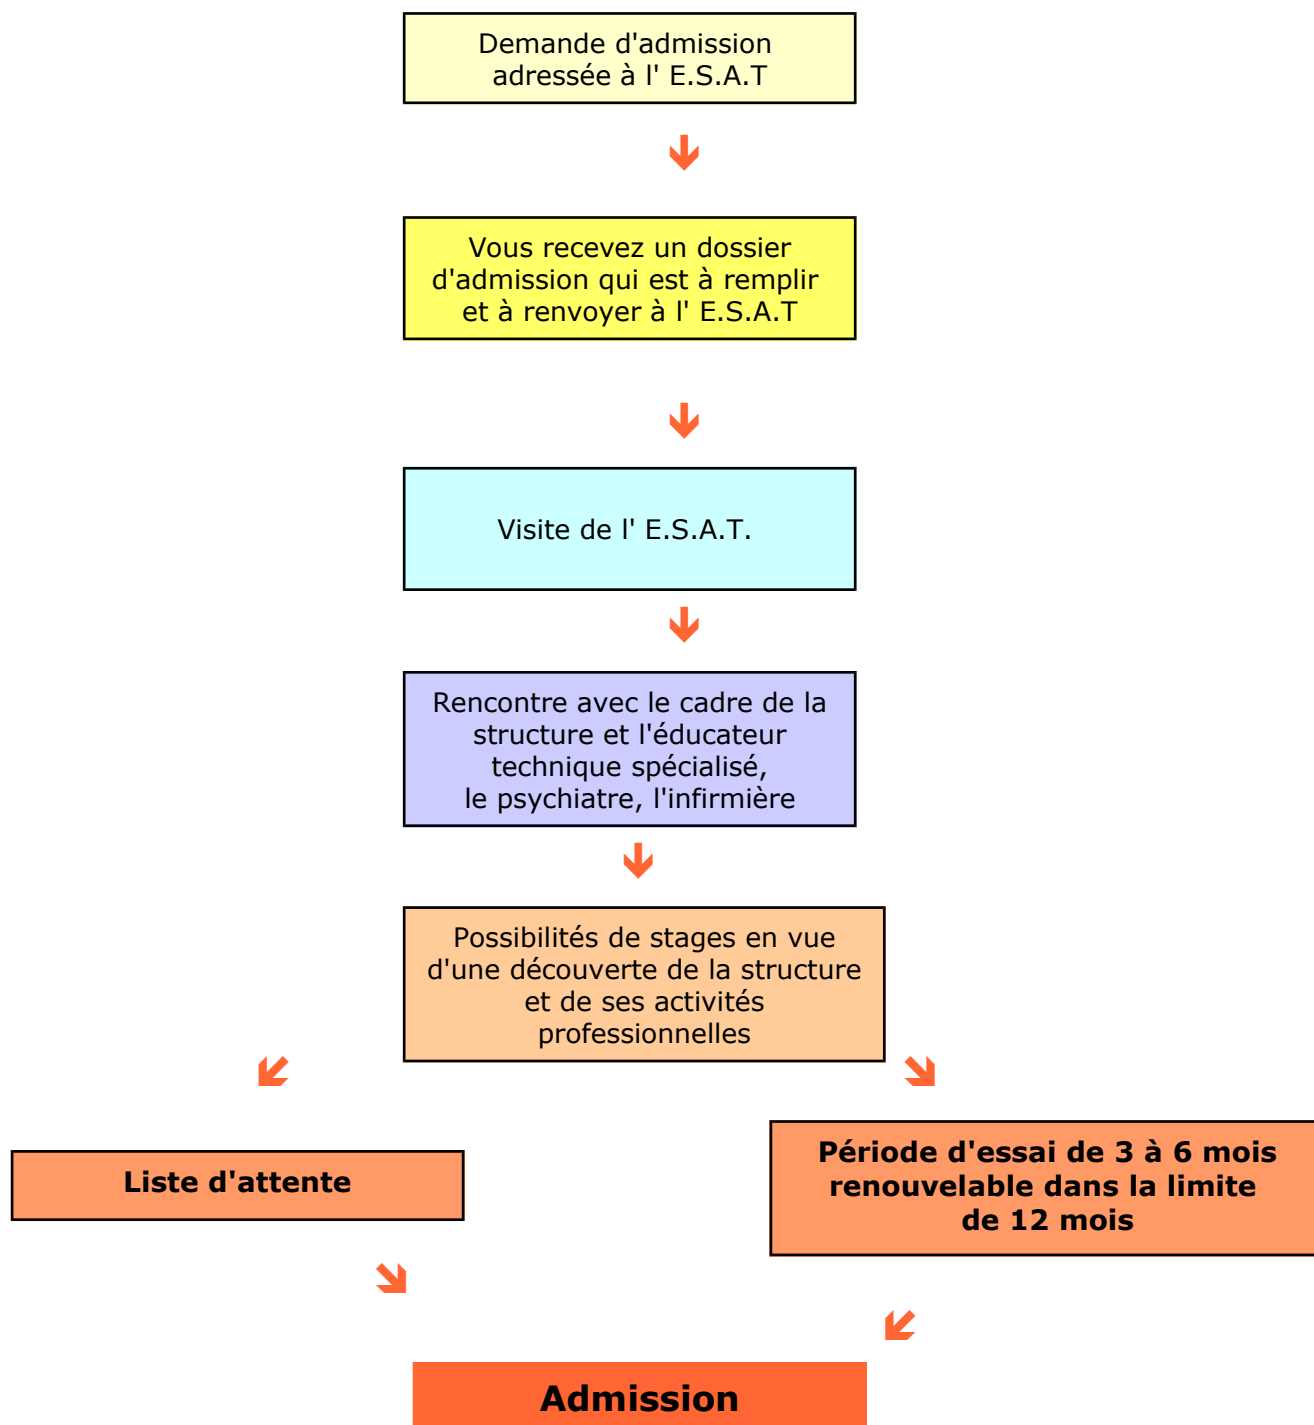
Demande d'admission adressée à l' E.S.A.T

Vous recevez un dossier d'admission qui est à remplir et à renvoyer à l' E.S.A.T

Visite de l' E.S.A.T.

Rencontre avec le cadre de la structure et l'éducateur technique spécialisé, le psychiatre, l'infirmière

Possibilités de stages en vue d'une découverte de la structure et de ses activités professionnelles

Liste d'attente

Période d'essai de 3 à 6 mois renouvelable dans la limite de 12 mois

Admission